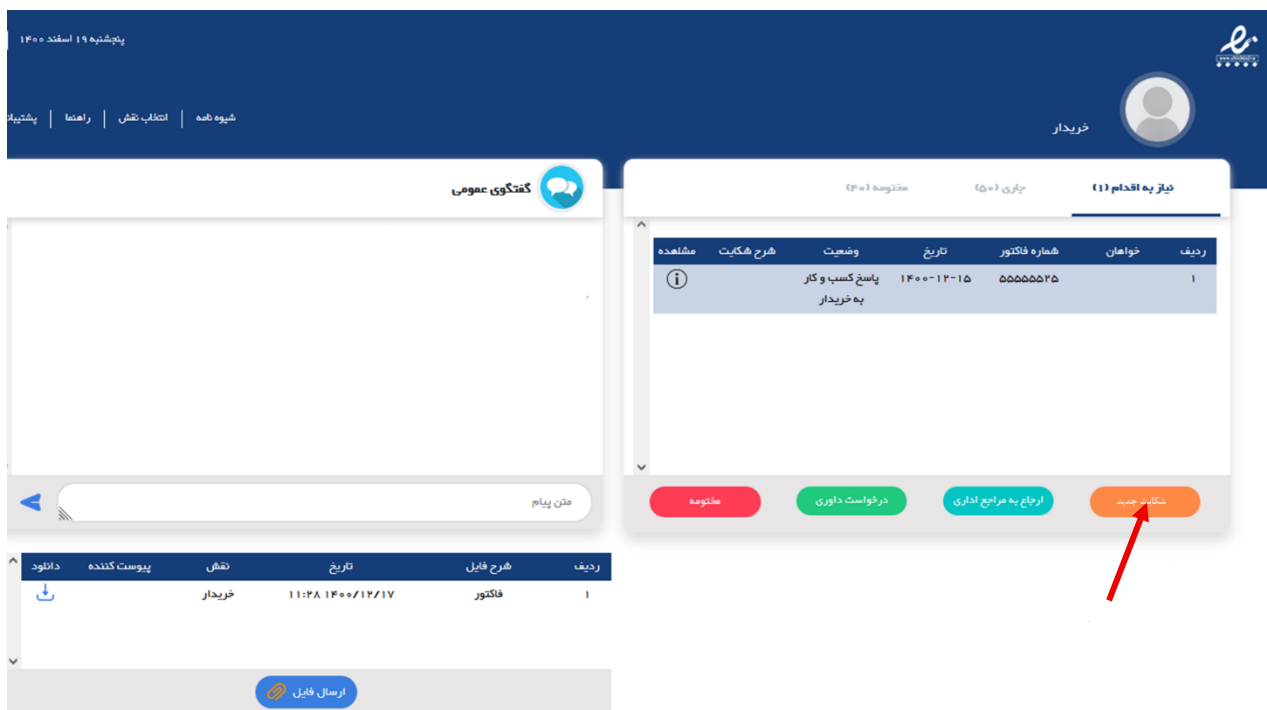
پنجشنبه ۱۹ اسفند ۱۴۰۰

شیوه نامه | انتخاب نقش | راهنما | پشتیبا

خریدار

گفتگوی عمومی

نیاز به اقدام (۱)    جاری (۵۰)    مختومه (۴۰)

| ردیف | خواهان | شماره فاکتور | تاریخ | وضعیت | شرح شکایت | مشاهده |
|---|---|---|---|---|---|---|
| ۱ | | ۵۵۵۵۵۵۲۵ | ۱۴۰۰-۱۲-۱۵ | پاسخ کسب و کار به خریدار | | |

شکایت جدید    ارجاع به مراجع اداری    درخواست داوری    مختومه

متن پیام

| ردیف | شرح فایل | تاریخ | نقش | پیوست کننده | دانلود |
|---|---|---|---|---|---|
| ۱ | فاکتور | ۱۴۰۰/۱۲/۱۷ ۱۱:۲۸ | خریدار | | |

ارسال فایل